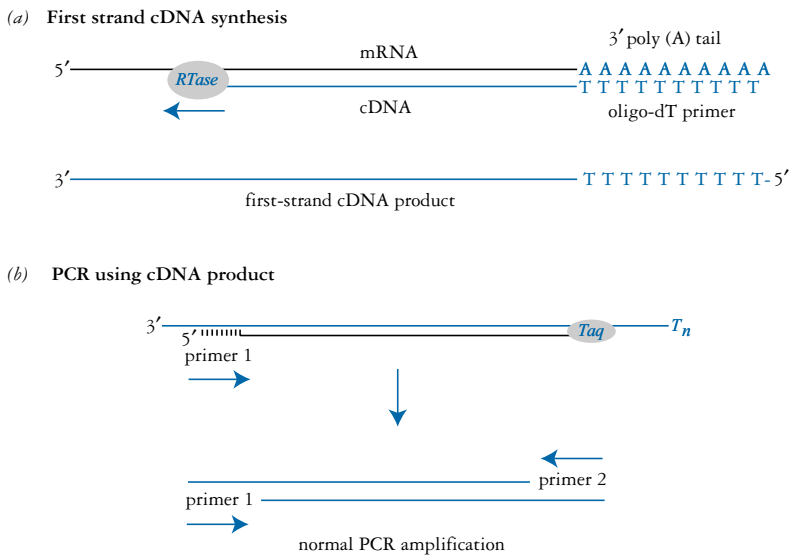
(a) First strand cDNA synthesis

5′ mRNA 3′ poly (A) tail

RTase

A A A A A A A A A A

T T T T T T T T T T

cDNA

oligo-dT primer

3′ T T T T T T T T T T-5′

first-strand cDNA product

(b) PCR using cDNA product

3′

5′

Taq

$T_n$

primer 1

primer 2

primer 1

normal PCR amplification